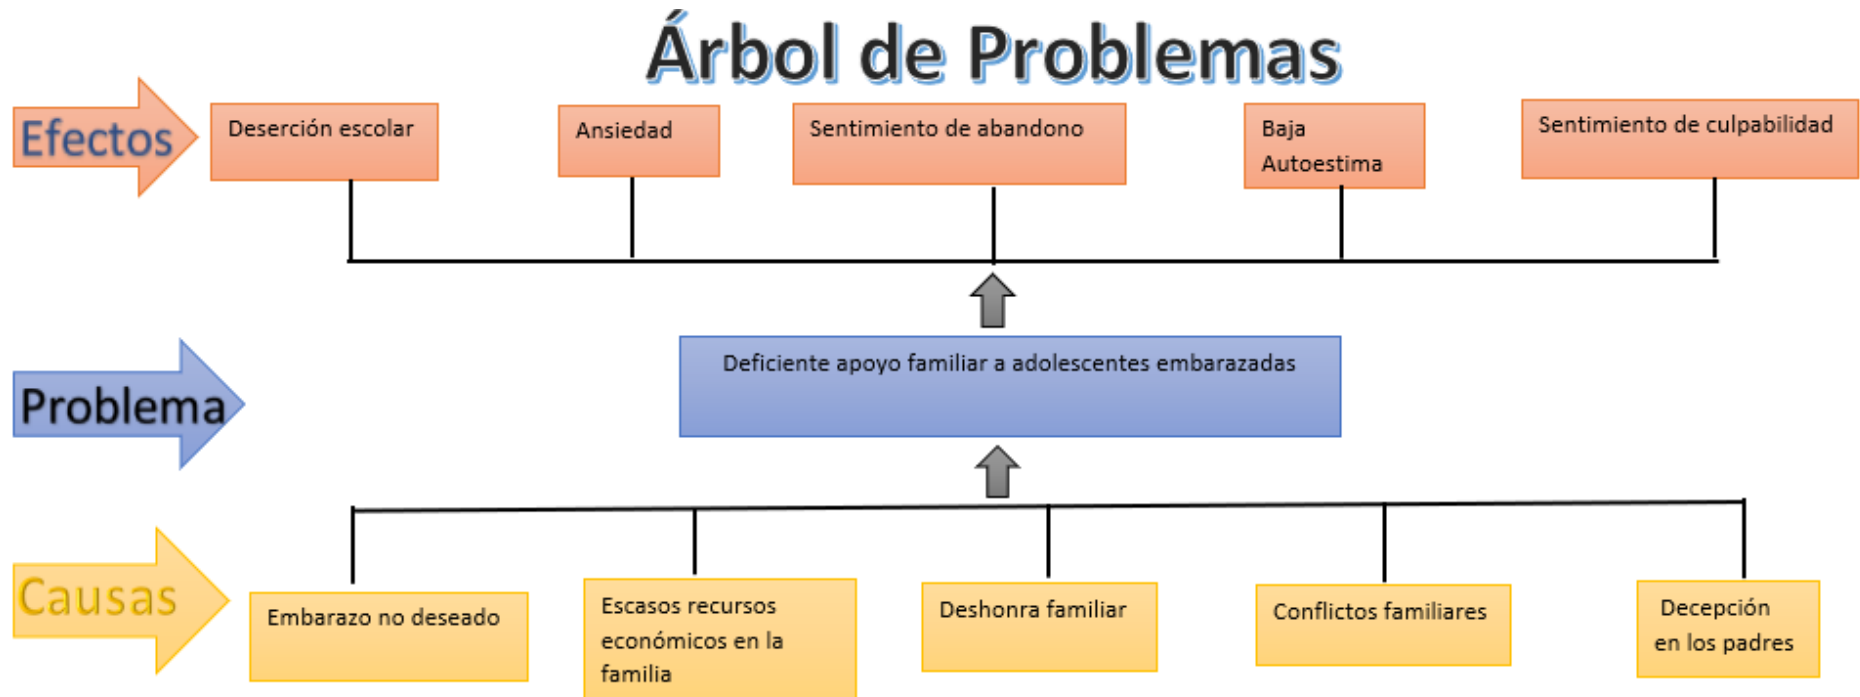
Árbol de Problemas

Efectos

Deserción escolar

Ansiedad

Sentimiento de abandono

Baja Autoestima

Sentimiento de culpabilidad

Problema

Deficiente apoyo familiar a adolescentes embarazadas

Causas

Embarazo no deseado

Escasos recursos económicos en la familia

Deshonra familiar

Conflictos familiares

Decepción en los padres